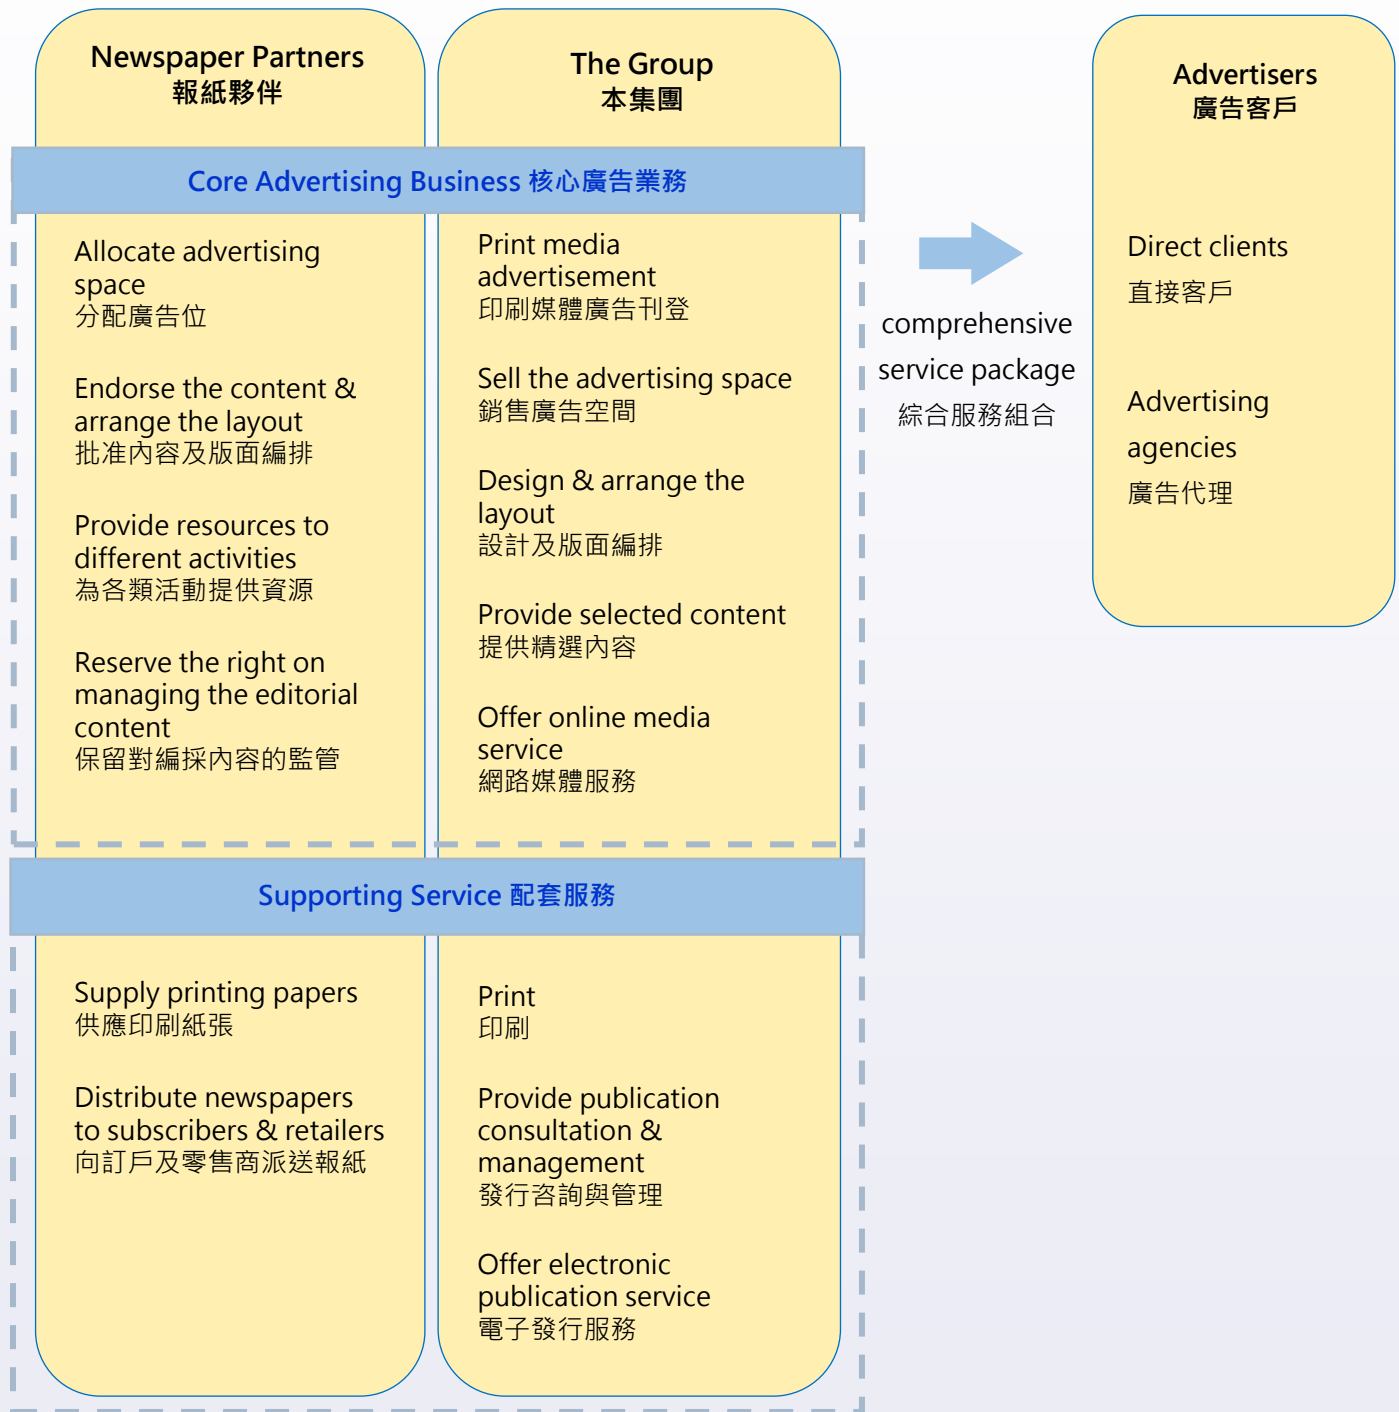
Newspaper Partners
報紙夥伴

The Group
本集團

Advertisers
廣告客戶

Core Advertising Business 核心廣告業務

Allocate advertising space
分配廣告位

Endorse the content & arrange the layout
批准內容及版面編排

Provide resources to different activities
為各類活動提供資源

Reserve the right on managing the editorial content
保留對編採內容的監管

Print media advertisement
印刷媒體廣告刊登

Sell the advertising space
銷售廣告空間

Design & arrange the layout
設計及版面編排

Provide selected content
提供精選內容

Offer online media service
網路媒體服務

comprehensive service package
綜合服務組合

Direct clients
直接客戶

Advertising agencies
廣告代理

Supporting Service 配套服務

Supply printing papers
供應印刷紙張

Distribute newspapers to subscribers & retailers
向訂戶及零售商派送報紙

Print
印刷

Provide publication consultation & management
發行咨詢與管理

Offer electronic publication service
電子發行服務